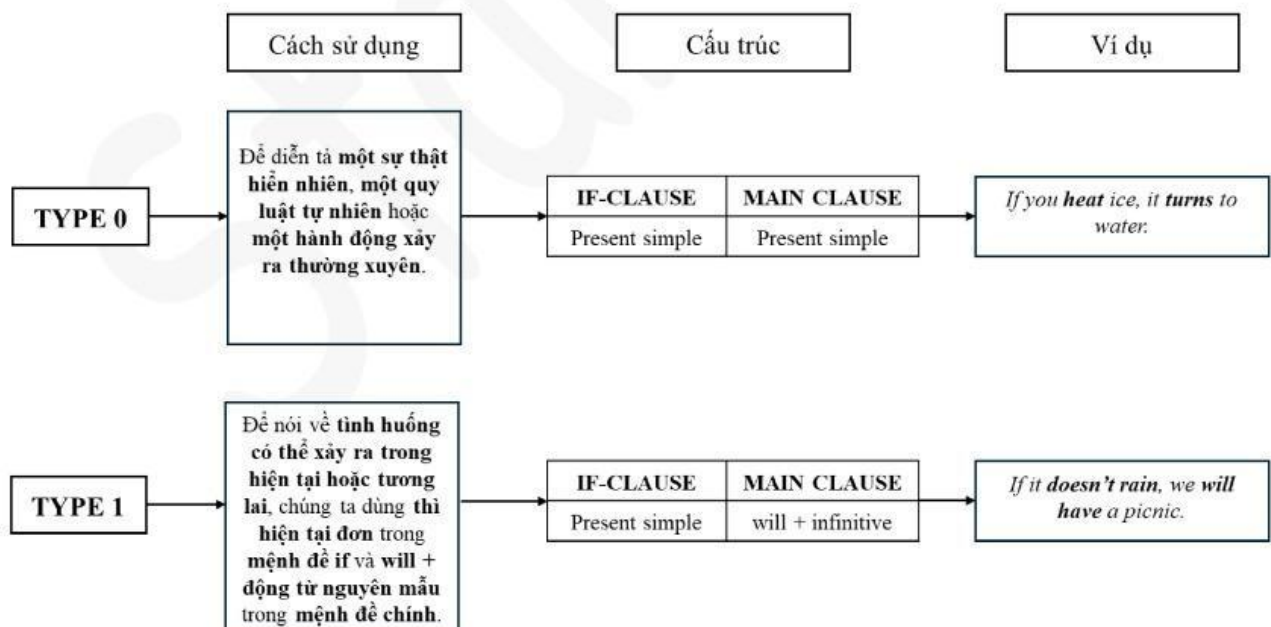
Cách sử dụng

Cấu trúc

Ví dụ

TYPE 0

Để diễn tả một sự thật hiển nhiên, một quy luật tự nhiên hoặc một hành động xảy ra thường xuyên.

| IF-CLAUSE | MAIN CLAUSE |
|---|---|
| Present simple | Present simple |

If you heat ice, it turns to water.

TYPE 1

Để nói về tình huống có thể xảy ra trong hiện tại hoặc tương lai, chúng ta dùng thì hiện tại đơn trong mệnh đề if và will + động từ nguyên mẫu trong mệnh đề chính.

| IF-CLAUSE | MAIN CLAUSE |
|---|---|
| Present simple | will + infinitive |

If it doesn't rain, we will have a picnic.